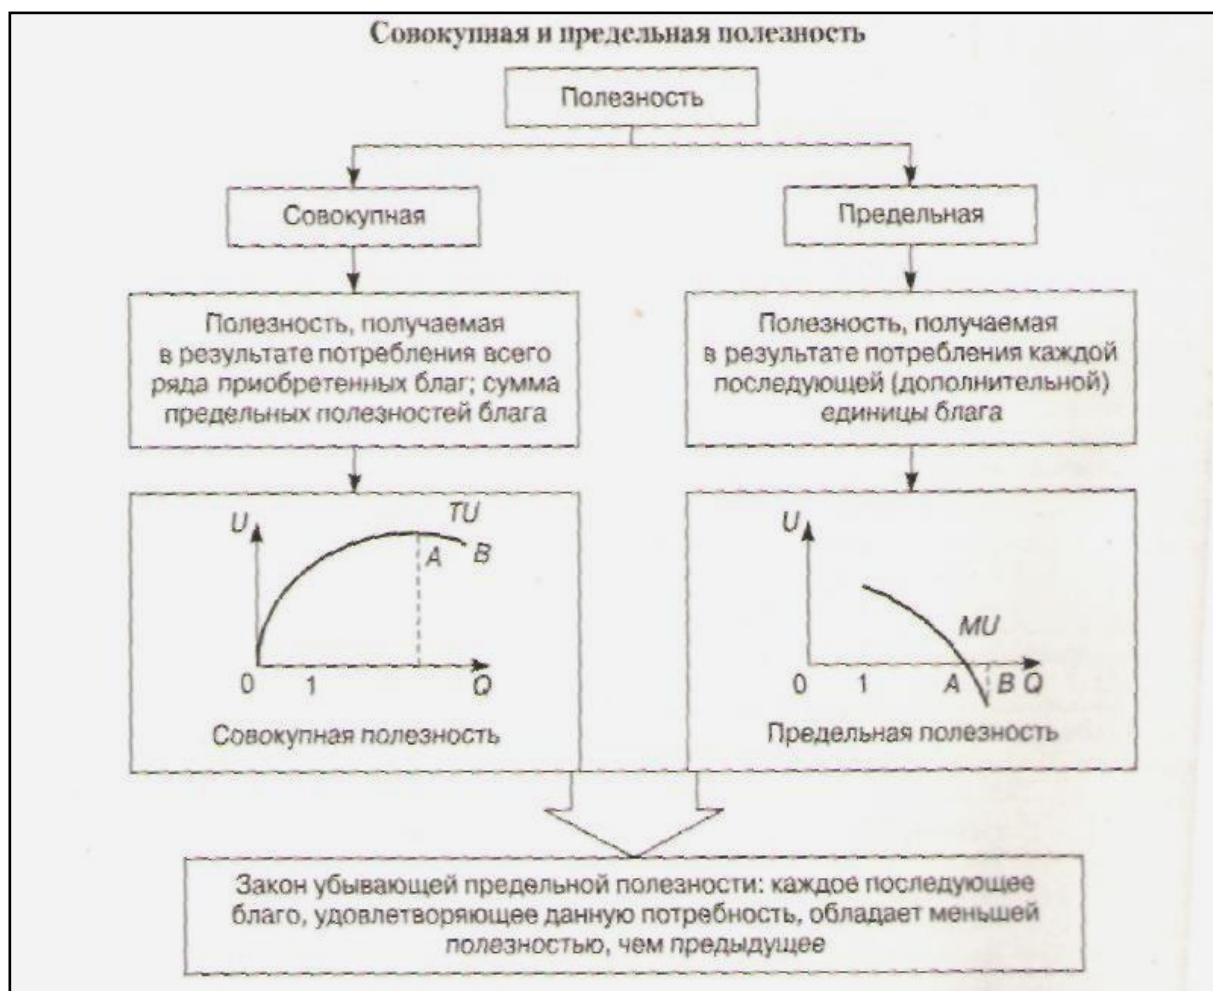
Совокупная и предельная полезность

Полезность

Совокупная

Предельная

Полезность, получаемая в результате потребления всего ряда приобретенных благ; сумма предельных полезностей блага

Полезность, получаемая в результате потребления каждой последующей (дополнительной) единицы блага

U
TU
A
B
0
1
Q

Совокупная полезность

U
MU
0
1
A
B
Q

Предельная полезность

Закон убывающей предельной полезности: каждое последующее благо, удовлетворяющее данную потребность, обладает меньшей полезностью, чем предыдущее